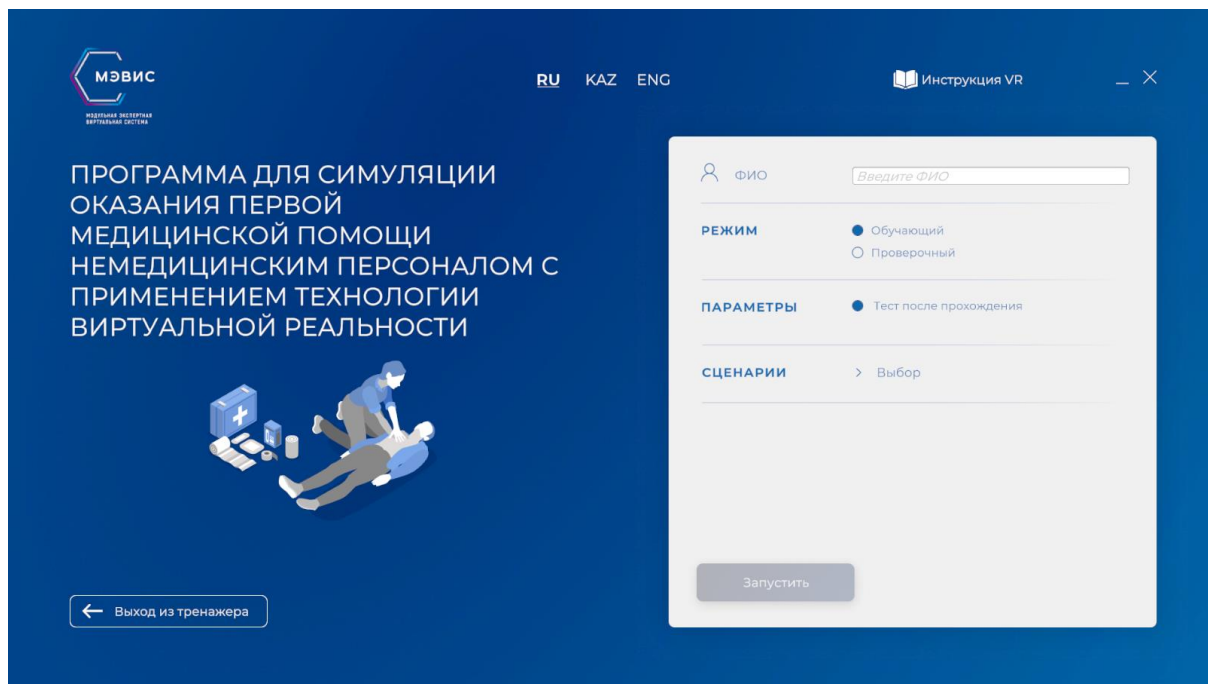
МЭВИС
МОДУЛЬНАЯ ЭКСПЕРТНАЯ ВИРТУАЛЬНАЯ СИСТЕМА

RU KAZ ENG

Инструкция VR

ПРОГРАММА ДЛЯ СИМУЛЯЦИИ ОКАЗАНИЯ ПЕРВОЙ МЕДИЦИНСКОЙ ПОМОЩИ НЕМЕДИЦИНСКИМ ПЕРСОНАЛОМ С ПРИМЕНЕНИЕМ ТЕХНОЛОГИИ ВИРТУАЛЬНОЙ РЕАЛЬНОСТИ

ФИО
Введите ФИО

РЕЖИМ
Обучающий
Проверочный

ПАРАМЕТРЫ
Тест после прохождения

СЦЕНАРИИ
Выбор

Запустить

Выход из тренажера